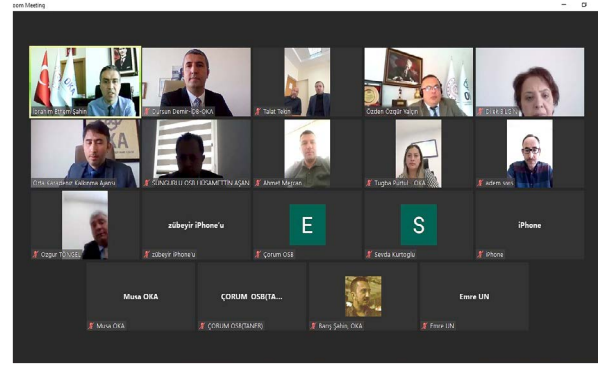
oom Meeting

İbrahim Ethem Şahin
Dursun Demir -OB-OKA
Talat Tekin
Özden Özgür Yalçın
Dilek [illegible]
Orta Karadeniz Kalkınma Ajansı
SUNGURLU OSB | KOSAMETTİN AŞAN
Ahmet Megran
Tuğba Furtul - OKA
adem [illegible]
Özgür TÜNGEL
zübeyir iPhone'u
zübeyir iPhone'u
E
Çorum OSB
S
Sevda Kurtoğlu
iPhone
iPhone
Musa OKA
Musa OKA
ÇORUM OSB(TA...
ÇORUM OSB(TANER)
Barış Şahin, OKA
Emre UN
Emre UN